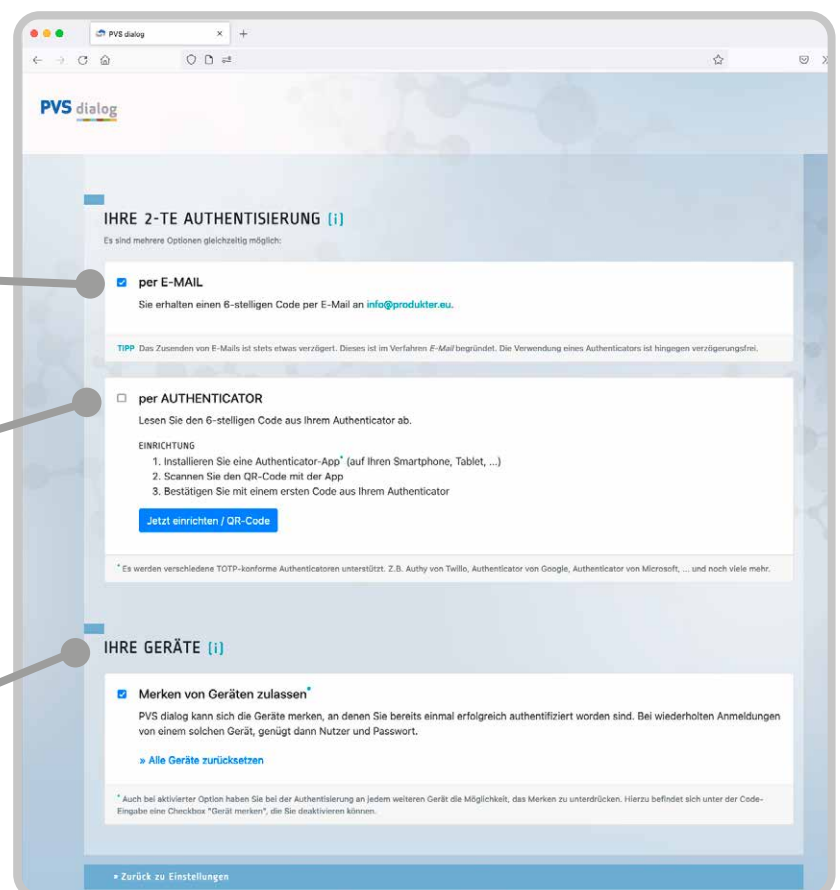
PVS dialog

PVS dialog

IHRE 2-TE AUTHENTISIERUNG [i]
Es sind mehrere Optionen gleichzeitig möglich:

per E-MAIL
Sie erhalten einen 6-stelligen Code per E-Mail an info@produkter.eu.

TIPP Das Zusenden von E-Mails ist stets etwas verzögert. Dieses ist im Verfahren *E-Mail* begründet. Die Verwendung eines Authenticators ist hingegen verzögerungsfrei.

per AUTHENTICATOR
Lesen Sie den 6-stelligen Code aus Ihrem Authenticator ab.

EINRICHTUNG
1. Installieren Sie eine Authenticator-App* (auf Ihren Smartphone, Tablet, ...)
2. Scannen Sie den QR-Code mit der App
3. Bestätigen Sie mit einem ersten Code aus Ihrem Authenticator

Jetzt einrichten / QR-Code

* Es werden verschiedene TOTP-konforme Authenticatoren unterstützt. Z.B. Authy von Twilio, Authenticator von Google, Authenticator von Microsoft, ... und noch viele mehr.

IHRE GERÄTE [i]

Merken von Geräten zulassen*
PVS dialog kann sich die Geräte merken, an denen Sie bereits einmal erfolgreich authentifiziert worden sind. Bei wiederholten Anmeldungen von einem solchen Gerät, genügt dann Nutzer und Passwort.

» Alle Geräte zurücksetzen

* Auch bei aktivierter Option haben Sie bei der Authentisierung an jedem weiteren Gerät die Möglichkeit, das Merken zu unterdrücken. Hierzu befindet sich unter der Code-Eingabe eine Checkbox "Gerät merken", die Sie deaktivieren können.

» Zurück zu Einstellungen